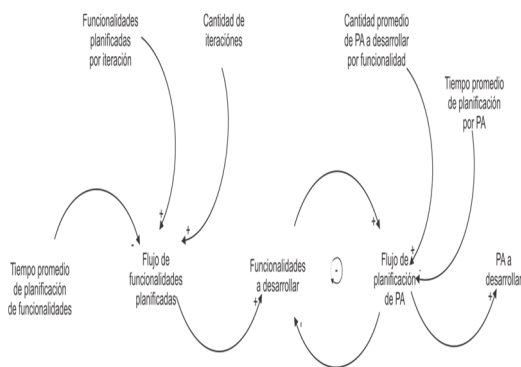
Funcionalidades planificadas por iteración

Cantidad de iteraciones

Cantidad promedio de PA a desarrollar por funcionalidad

Tiempo promedio de planificación por PA

Tiempo promedio de planificación de funcionalidades

-

+

+

Flujo de funcionalidades planificadas

+

Funcionalidades a desarrollar

+

-

+

Flujo de planificación de PA

+

-

PA a desarrollar

+

-